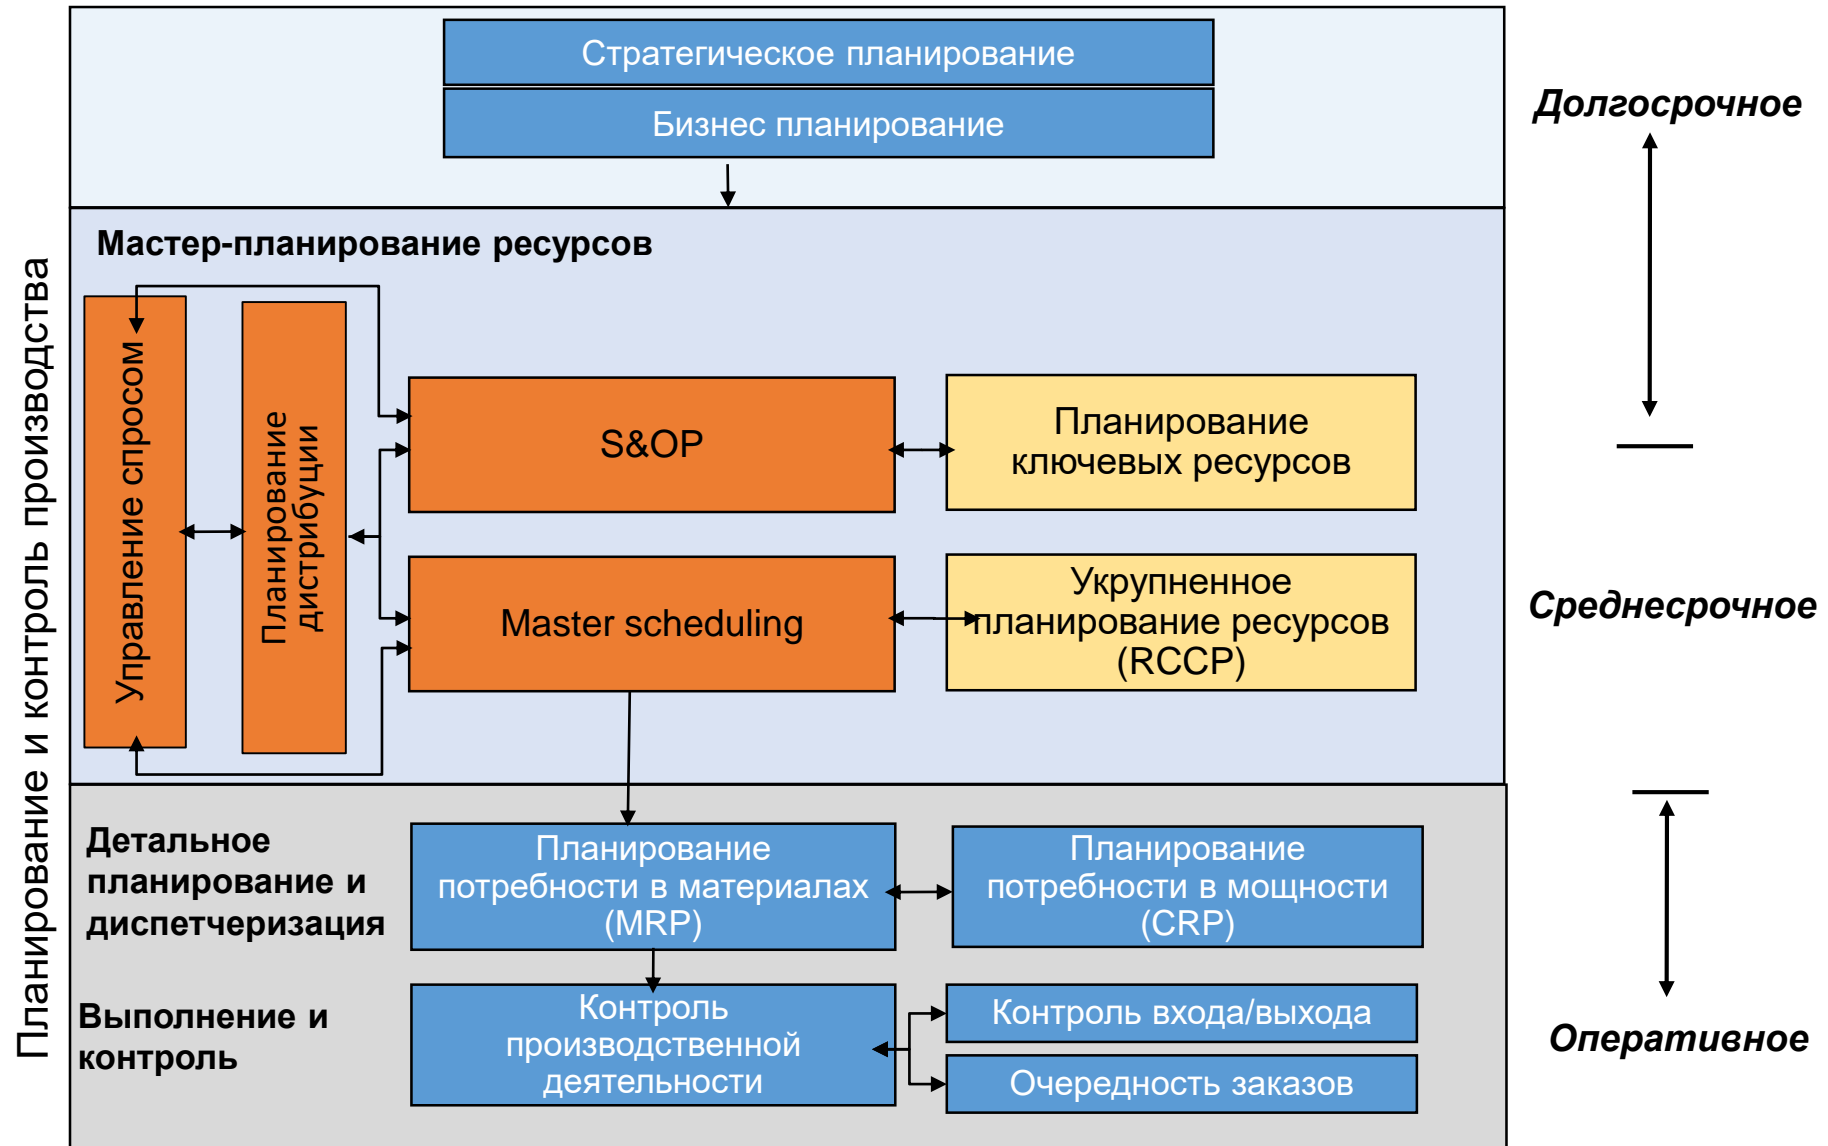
Планирование и контроль производства

Стратегическое планирование

Бизнес планирование

Долгосрочное

Мастер-планирование ресурсов

Управление спросом

Планирование дистрибуции

S&OP

Планирование ключевых ресурсов

Master scheduling

Укрупненное планирование ресурсов (RCCP)

Среднесрочное

Детальное планирование и диспетчеризация

Планирование потребности в материалах (MRP)

Планирование потребности в мощности (CRP)

Выполнение и контроль

Контроль производственной деятельности

Контроль входа/выхода

Очередность заказов

Оперативное